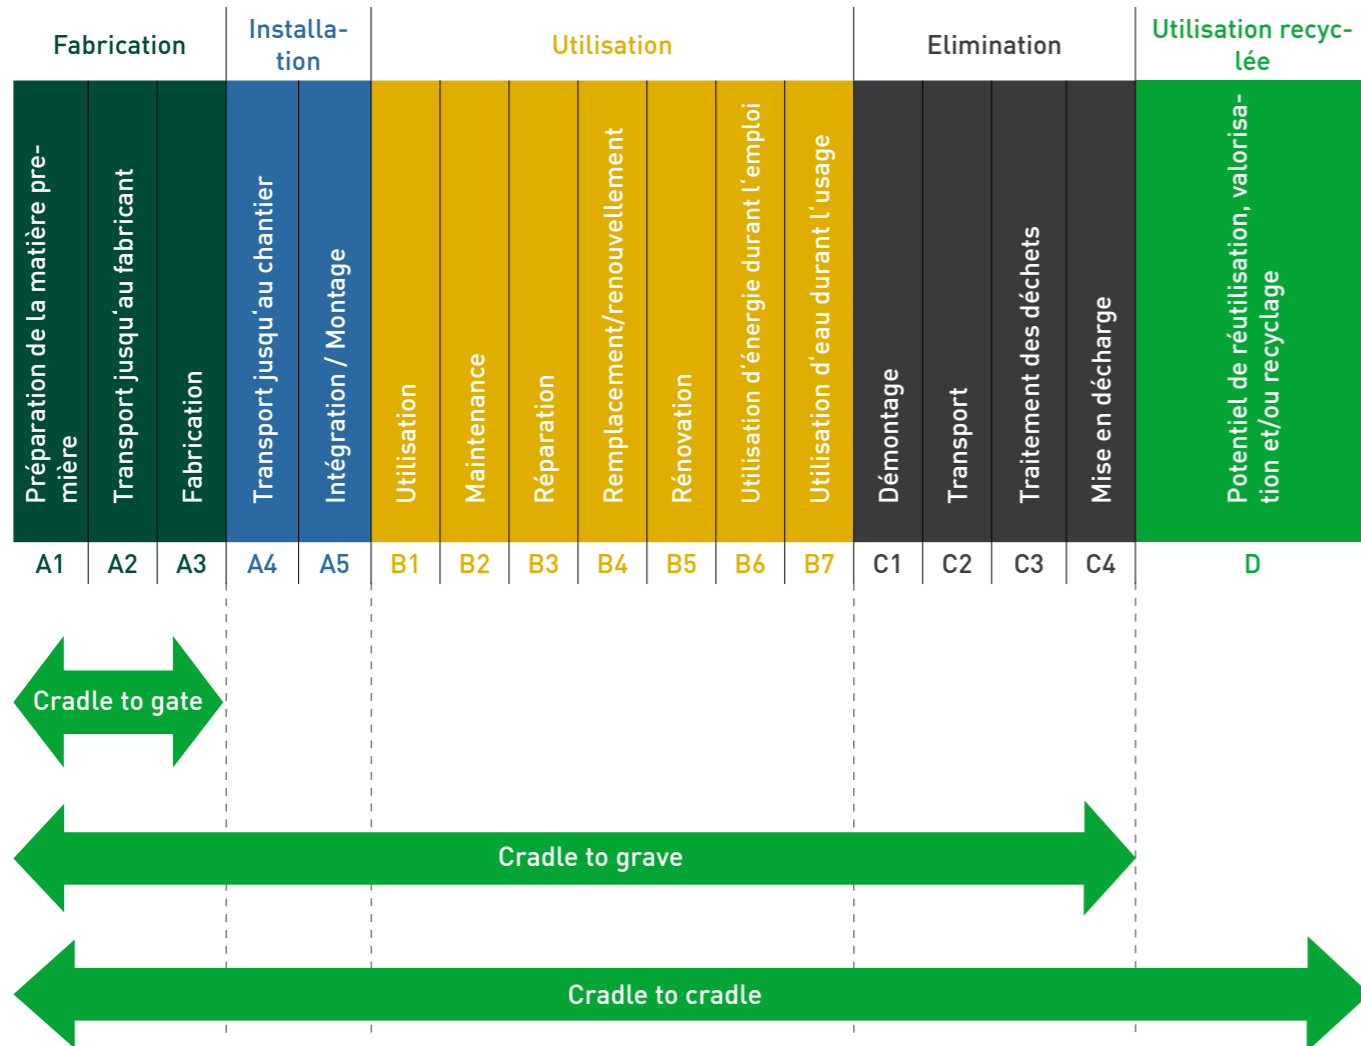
| Fabrication | | | Installation | | Utilisation | | | | | | | Elimination | | | | Utilisation recyclée |
|---|---|---|---|---|---|---|---|---|---|---|---|---|---|---|---|---|
| Préparation de la matière première | Transport jusqu'au fabricant | Fabrication | Transport jusqu'au chantier | Intégration / Montage | Utilisation | Maintenance | Réparation | Remplacement/renouvellement | Rénovation | Utilisation d'énergie durant l'emploi | Utilisation d'eau durant l'usage | Démontage | Transport | Traitement des déchets | Mise en décharge | Potentiel de réutilisation, valorisation et/ou recyclage |
| A1 | A2 | A3 | A4 | A5 | B1 | B2 | B3 | B4 | B5 | B6 | B7 | C1 | C2 | C3 | C4 | D |

Cradle to gate

Cradle to grave

Cradle to cradle